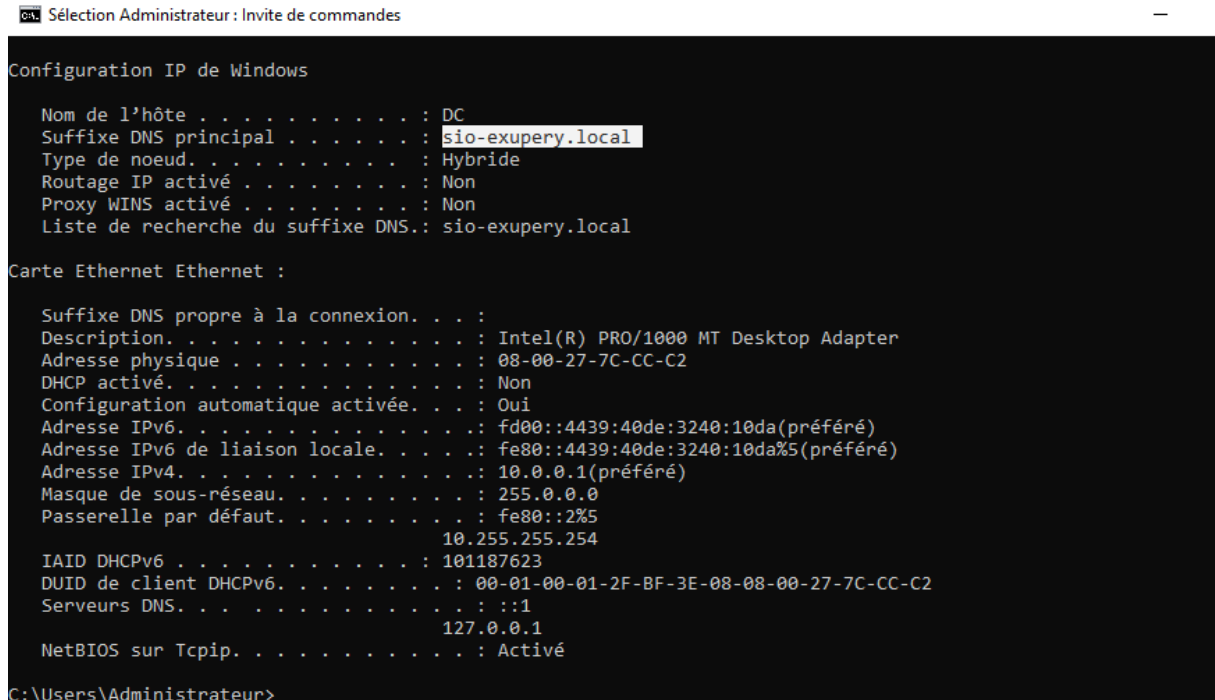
Sélection Administrateur : Invite de commandes

Configuration IP de Windows

Nom de l'hôte . . . . . . . . . . : DC
Suffixe DNS principal . . . . . . : sio-exupery.local
Type de noeud. . . . . . . . . . : Hybride
Routage IP activé . . . . . . . . : Non
Proxy WINS activé . . . . . . . . : Non
Liste de recherche du suffixe DNS.: sio-exupery.local

Carte Ethernet Ethernet :

Suffixe DNS propre à la connexion. . . :
Description. . . . . . . . . . . . . . : Intel(R) PRO/1000 MT Desktop Adapter
Adresse physique . . . . . . . . . . . : 08-00-27-7C-CC-C2
DHCP activé. . . . . . . . . . . . . . : Non
Configuration automatique activée. . . : Oui
Adresse IPv6. . . . . . . . . . . . . .: fd00::4439:40de:3240:10da(préféré)
Adresse IPv6 de liaison locale. . . . .: fe80::4439:40de:3240:10da%5(préféré)
Adresse IPv4. . . . . . . . . . . . . .: 10.0.0.1(préféré)
Masque de sous-réseau. . . . . . . . . : 255.0.0.0
Passerelle par défaut. . . . . . . . . : fe80::2%5
10.255.255.254
IAID DHCPv6 . . . . . . . . . . . : 101187623
DUID de client DHCPv6. . . . . . . . : 00-01-00-01-2F-BF-3E-08-08-00-27-7C-CC-C2
Serveurs DNS. . . . . . . . . . . . . : ::1
127.0.0.1
NetBIOS sur Tcpip. . . . . . . . . . . : Activé

C:\Users\Administrateur>